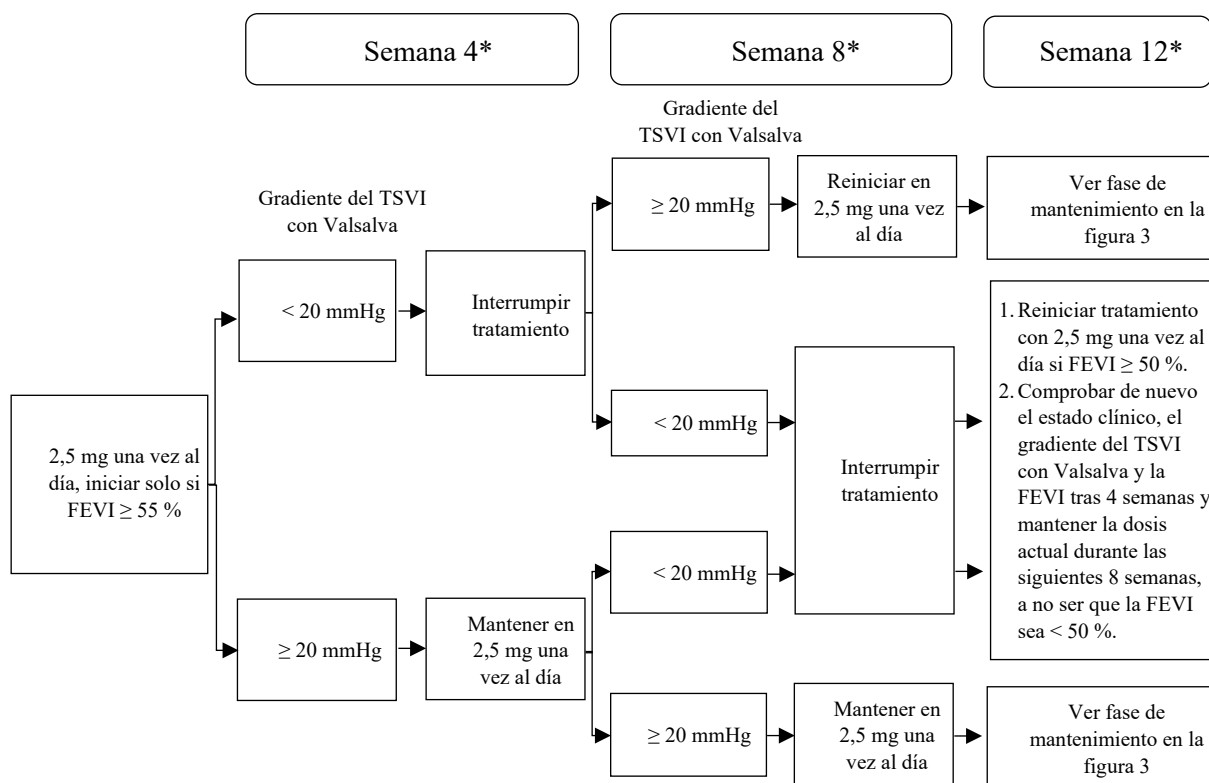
Semana 4*

Semana 8*

Semana 12*

Gradiente del TSVI con Valsalva

Gradiente del TSVI con Valsalva

2,5 mg una vez al día, iniciar solo si FEVI $\geq$ 55 %

< 20 mmHg

Interrumpir tratamiento

$\geq$ 20 mmHg

Reiniciar en 2,5 mg una vez al día

Ver fase de mantenimiento en la figura 3

< 20 mmHg

Interrumpir tratamiento

1. Reiniciar tratamiento con 2,5 mg una vez al día si FEVI $\geq$ 50 %.
2. Comprobar de nuevo el estado clínico, el gradiente del TSVI con Valsalva y la FEVI tras 4 semanas y mantener la dosis actual durante las siguientes 8 semanas, a no ser que la FEVI sea < 50 %.

$\geq$ 20 mmHg

Mantener en 2,5 mg una vez al día

< 20 mmHg

$\geq$ 20 mmHg

Mantener en 2,5 mg una vez al día

Ver fase de mantenimiento en la figura 3